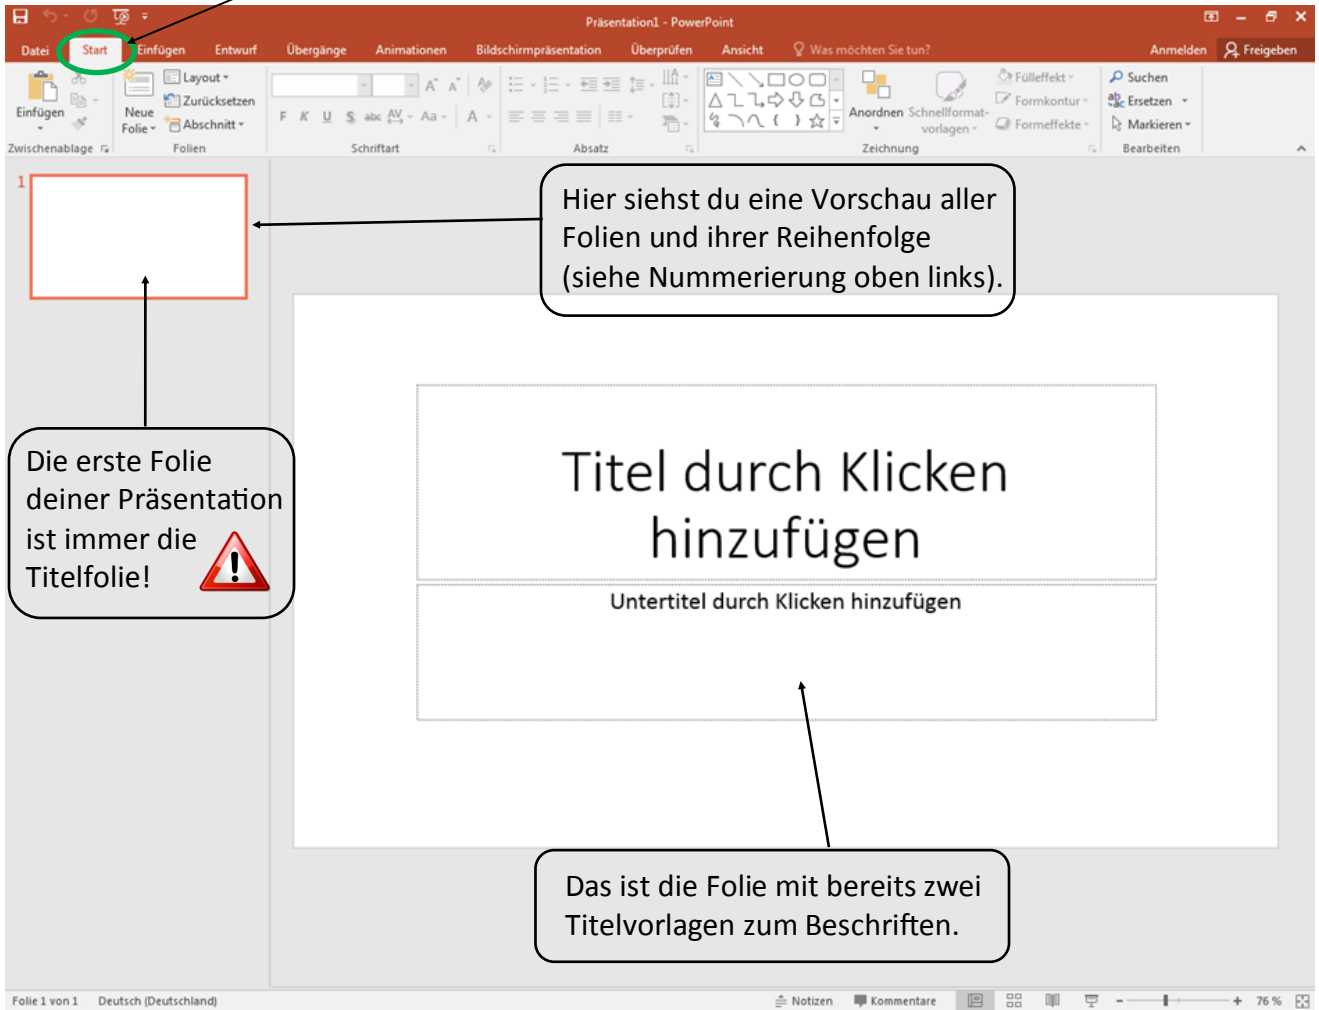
Präsentation1 - PowerPoint

Datei Start Einfügen Entwurf Übergänge Animationen Bildschirmpräsentation Überprüfen Ansicht Was möchten Sie tun? Anmelden Freigeben

Einfügen Zwischenablage Neue Folie Layout Zurücksetzen Abschnitt Folien F K U S abc AV Aa A Schriftart Absatz Anordnen Schnellformatvorlagen Fülleffekt Formkontur Formeffekte Zeichnung Suchen Ersetzen Markieren Bearbeiten

1

Hier siehst du eine Vorschau aller Folien und ihrer Reihenfolge (siehe Nummerierung oben links).

Die erste Folie deiner Präsentation ist immer die Titelfolie!

Titel durch Klicken hinzufügen

Untertitel durch Klicken hinzufügen

Das ist die Folie mit bereits zwei Titelvorlagen zum Beschriften.

Folie 1 von 1 Deutsch (Deutschland) Notizen Kommentare 76 %